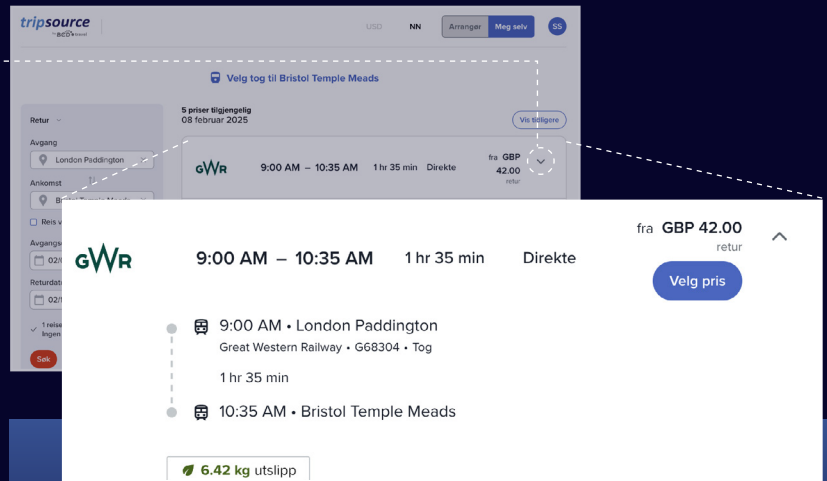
tripsource by BCD travel

USD NN Arrangør Meg selv SS

Velg tog til Bristol Temple Meads

Retur

Avgang
London Paddington

Ankomst
Bristol Temple Meads

Reis v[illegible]

Avgangs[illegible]
02/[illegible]

Returdat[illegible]
02/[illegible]

1 reise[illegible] lingen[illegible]

Søk

5 priser tilgjengelig
08 februar 2025

Vis tidligere

GWR 9:00 AM – 10:35 AM 1 hr 35 min Direkte fra GBP 42.00 retur

GWR

9:00 AM – 10:35 AM 1 hr 35 min Direkte

fra GBP 42.00
retur

Velg pris

9:00 AM • London Paddington
Great Western Railway • G68304 • Tog

1 hr 35 min

10:35 AM • Bristol Temple Meads

6.42 kg utslipp